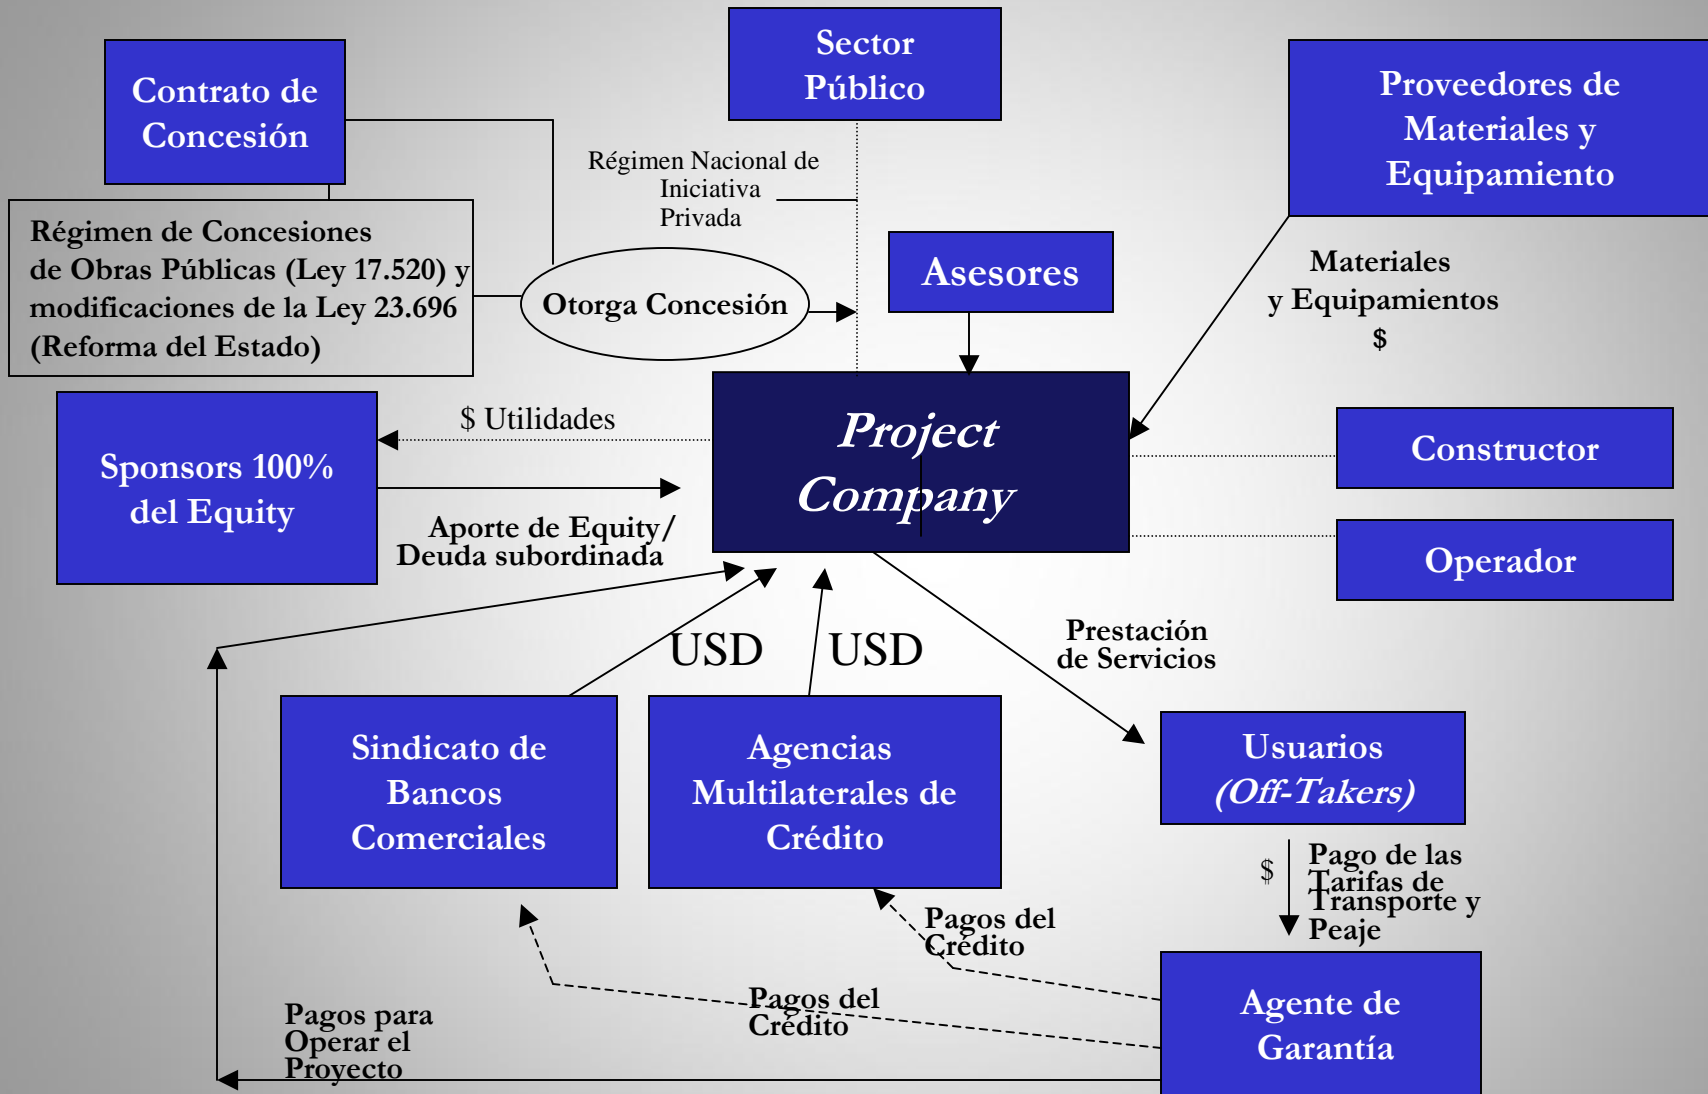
Contrato de Concesión

Sector Público

Proveedores de Materiales y Equipamiento

Régimen Nacional de Iniciativa Privada

Régimen de Concesiones de Obras Públicas (Ley 17.520) y modificaciones de la Ley 23.696 (Reforma del Estado)

Otorga Concesión

Asesores

Materiales y Equipamientos $

Sponsors 100% del Equity

$ Utilidades

Project Company

Constructor

Aporte de Equity/ Deuda subordinada

Operador

USD

USD

Prestación de Servicios

Sindicato de Bancos Comerciales

Agencias Multilaterales de Crédito

Usuarios (Off-Takers)

$

Pago de las Tarifas de Transporte y Peaje

Pagos del Crédito

Pagos del Crédito

Pagos para Operar el Proyecto

Agente de Garantía